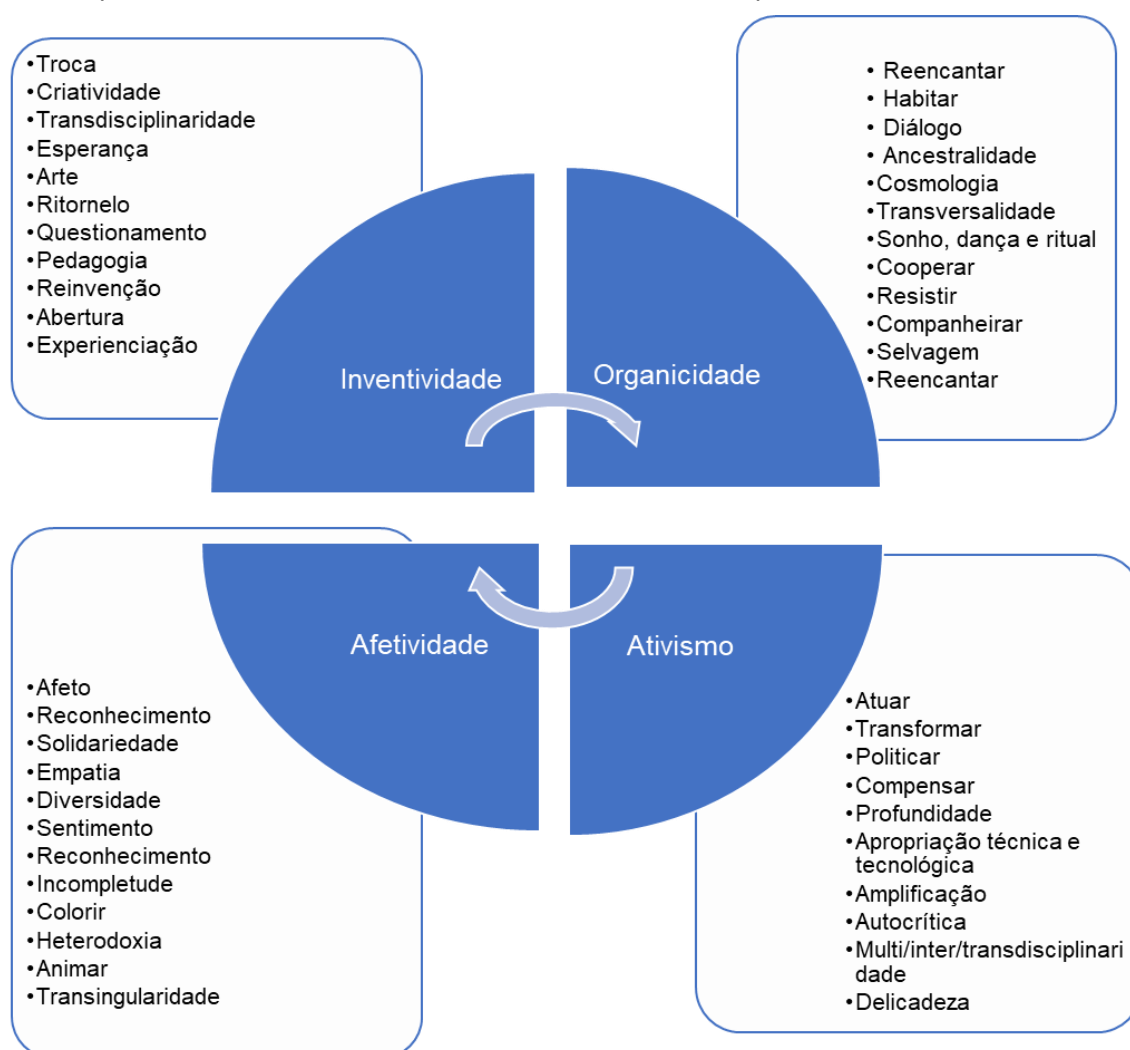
•Troca
•Criatividade
•Transdisciplinaridade
•Esperança
•Arte
•Ritornelo
•Questionamento
•Pedagogia
•Reinvenção
•Abertura
•Experienciação

• Reencantar
• Habitar
• Diálogo
• Ancestralidade
•Cosmologia
•Transversalidade
•Sonho, dança e ritual
•Cooperar
•Resistir
•Companheirar
•Selvagem
•Reencantar

Inventividade

Organicidade

Afetividade

Ativismo

•Afeto
•Reconhecimento
•Solidariedade
•Empatia
•Diversidade
•Sentimento
•Reconhecimento
•Incompletude
•Colorir
•Heterodoxia
•Animar
•Transingularidade

•Atuar
•Transformar
•Politicar
•Compensar
•Profundidade
•Apropriação técnica e tecnológica
•Amplificação
•Autocrítica
•Multi/inter/transdisciplinaridade
•Delicadeza